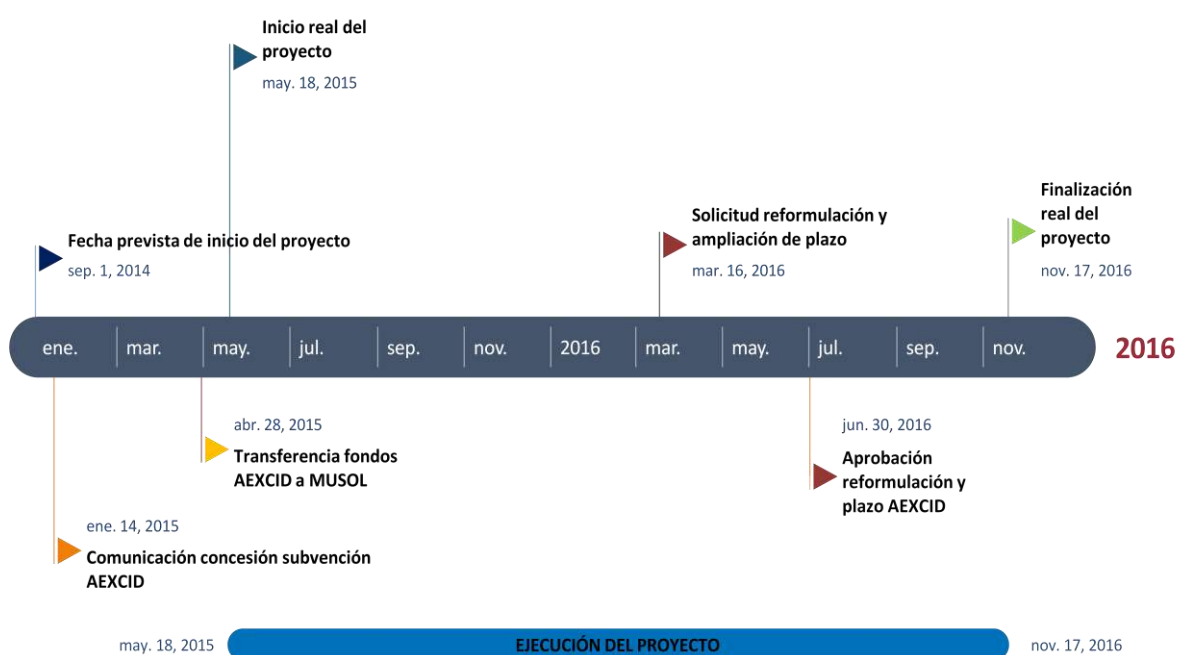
Inicio real del proyecto
may. 18, 2015

Fecha prevista de inicio del proyecto
sep. 1, 2014

Solicitud reformulación y ampliación de plazo
mar. 16, 2016

Finalización real del proyecto
nov. 17, 2016

ene. | mar. | may. | jul. | sep. | nov. | 2016 | mar. | may. | jul. | sep. | nov.

2016

abr. 28, 2015
Transferencia fondos AEXCID a MUSOL

jun. 30, 2016
Aprobación reformulación y plazo AEXCID

ene. 14, 2015
Comunicación concesión subvención AEXCID

may. 18, 2015
EJECUCIÓN DEL PROYECTO
nov. 17, 2016